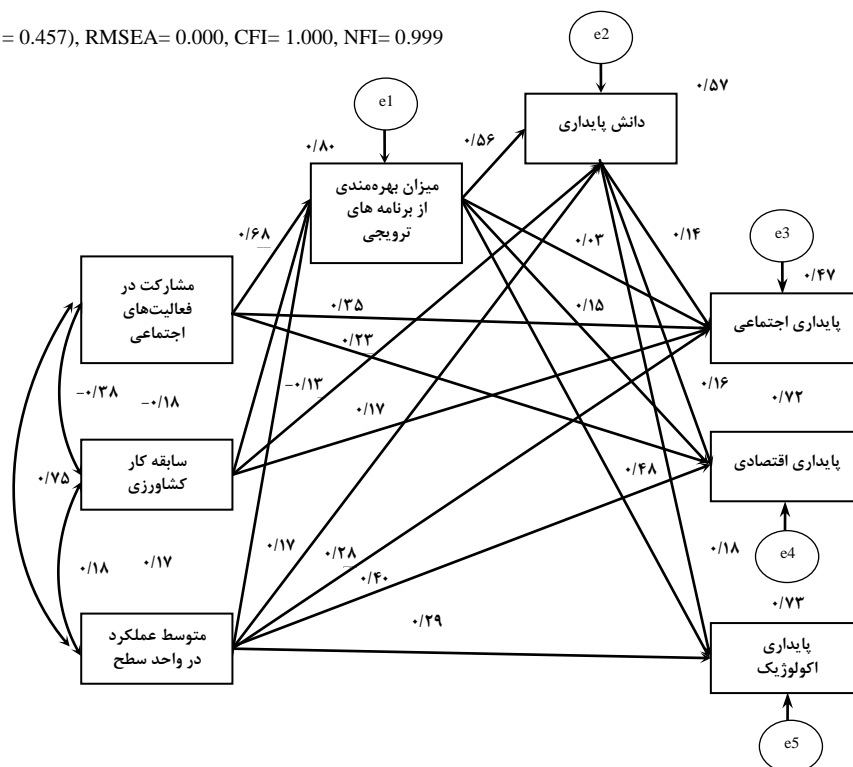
= 0.457), RMSEA= 0.000, CFI= 1.000, NFI= 0.999

e2
۰/۵۷
دانش پایداری

e1
۰/۸۰
۰/۵۶
میزان بهره‌مندی از برنامه های ترویجی

۰/۶۸
۰/۰۳
۰/۱۴
e3
۰/۴۷

مشارکت در فعالیت‌های اجتماعی
۰/۳۵
۰/۱۵
۰/۲۳
پایداری اجتماعی

-۰/۳۸
-۰/۱۸
-۰/۱۳
۰/۱۷
۰/۱۶
۰/۷۲

۰/۷۵
سابقه کار کشاورزی
پایداری اقتصادی
۰/۴۸

۰/۱۸
۰/۱۷
۰/۱۷
۰/۲۸
۰/۴۰
۰/۱۸
e4
۰/۷۳

متوسط عملکرد در واحد سطح
۰/۲۹
پایداری اکولوژیک

e5